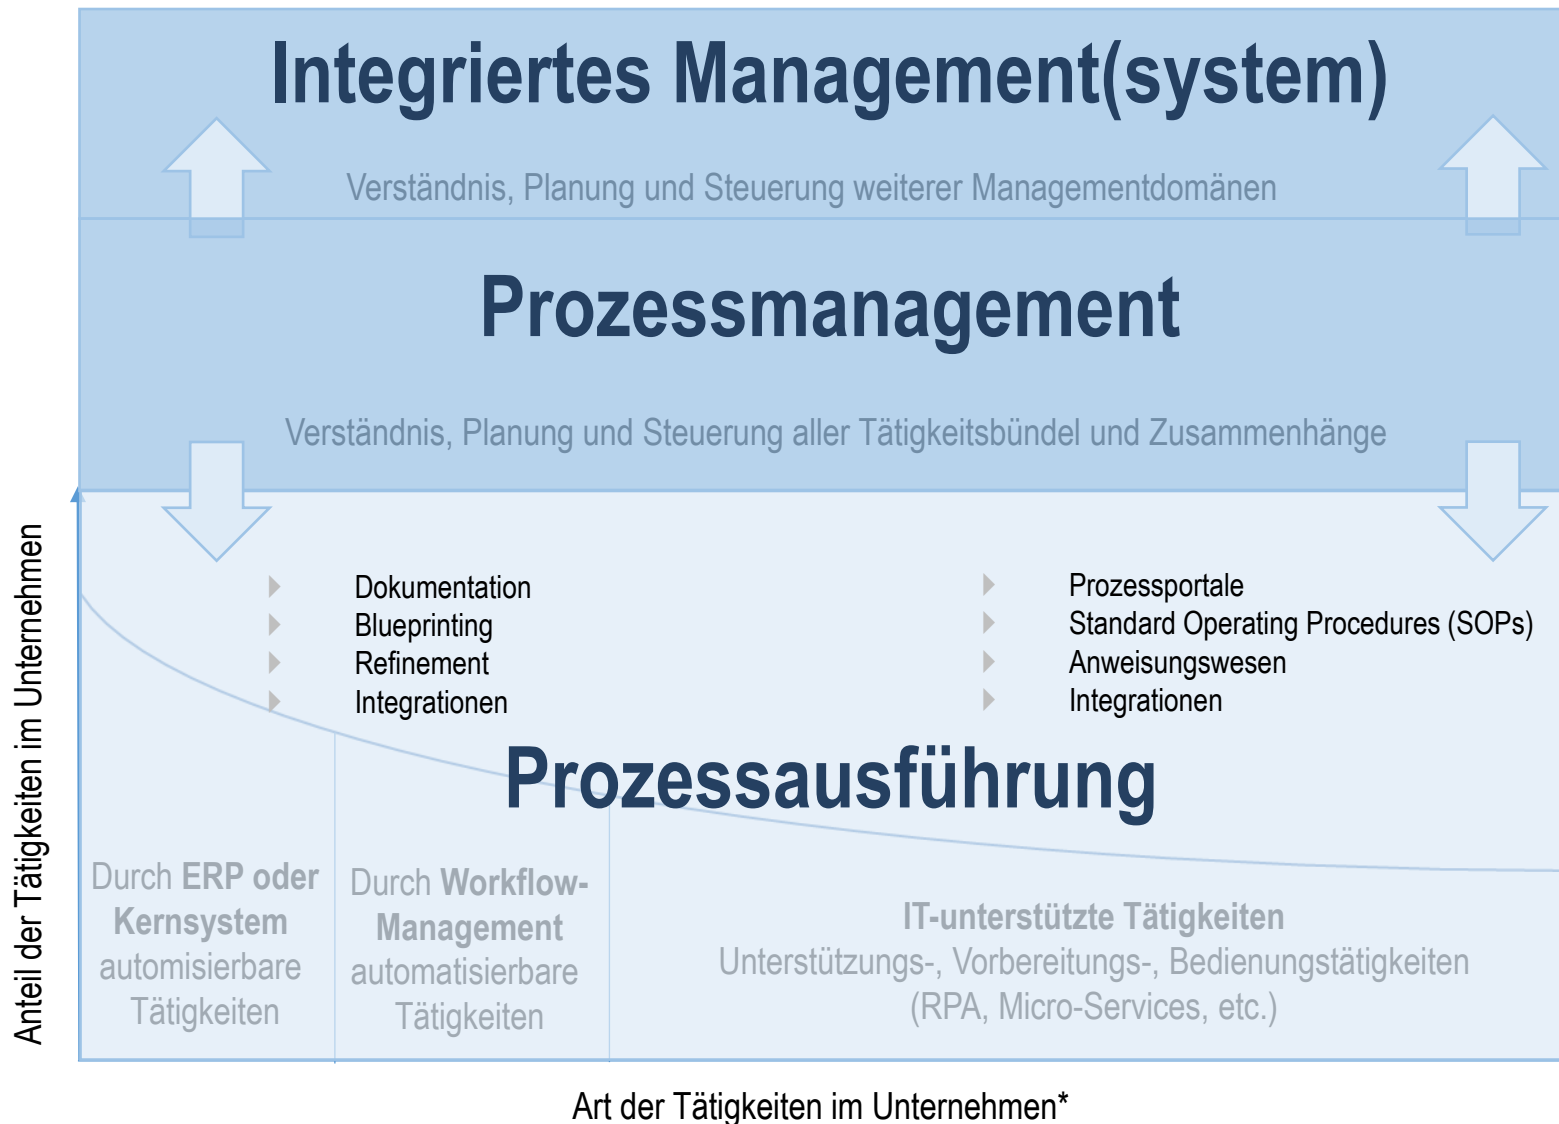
Integriertes Management(system)

Verständnis, Planung und Steuerung weiterer Managementdomänen

Prozessmanagement

Verständnis, Planung und Steuerung aller Tätigkeitsbündel und Zusammenhänge

Dokumentation
Blueprinting
Refinement
Integrationen

Prozessportale
Standard Operating Procedures (SOPs)
Anweisungswesen
Integrationen

Prozessausführung

Durch ERP oder Kernsystem automisierbare Tätigkeiten

Durch Workflow-Management automatisierbare Tätigkeiten

IT-unterstützte Tätigkeiten
Unterstützungs-, Vorbereitungs-, Bedienungstätigkeiten
(RPA, Micro-Services, etc.)

Anteil der Tätigkeiten im Unternehmen

Art der Tätigkeiten im Unternehmen*